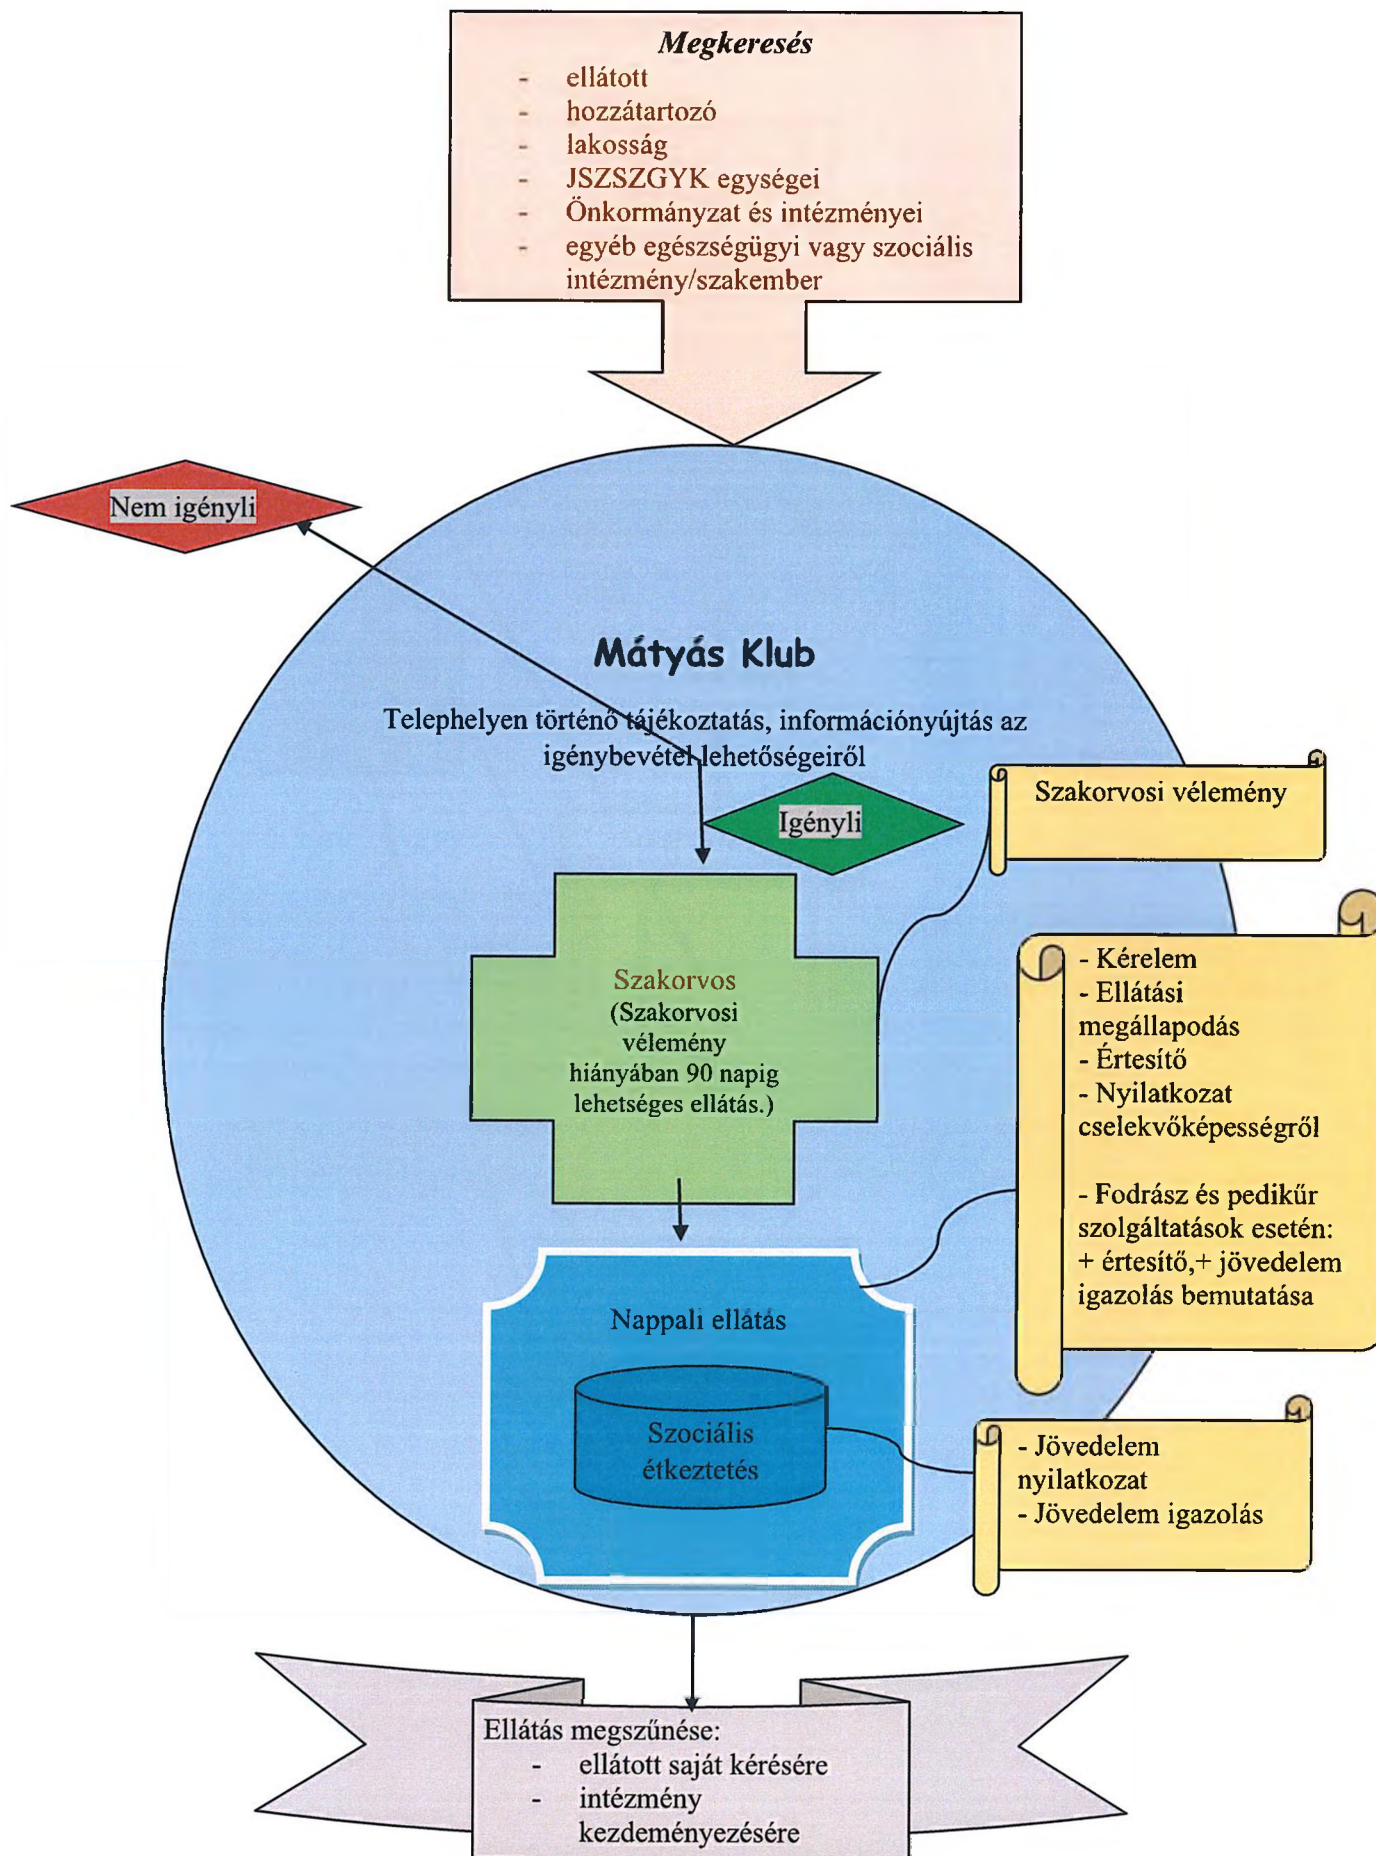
Megkeresés
- ellátott
- hozzátartozó
- lakosság
- JSZSZGYK egységei
- Önkormányzat és intézményei
- egyéb egészségügyi vagy szociális intézmény/szakember

Nem igényli

Mátyás Klub

Telephelyen történő tájékoztatás, információnyújtás az igénybevétel lehetőségeiről

Igényli

Szakorvosi vélemény

Szakorvos
(Szakorvosi vélemény hiányában 90 napig lehetséges ellátás.)

- Kérelem
- Ellátási megállapodás
- Értesítő
- Nyilatkozat cselekvőképességről

- Fodrász és pedikűr szolgáltatások esetén: + értesítő,+ jövedelem igazolás bemutatása

Nappali ellátás

Szociális étkeztetés

- Jövedelem nyilatkozat
- Jövedelem igazolás

Ellátás megszűnése:
- ellátott saját kérésére
- intézmény kezdeményezésére